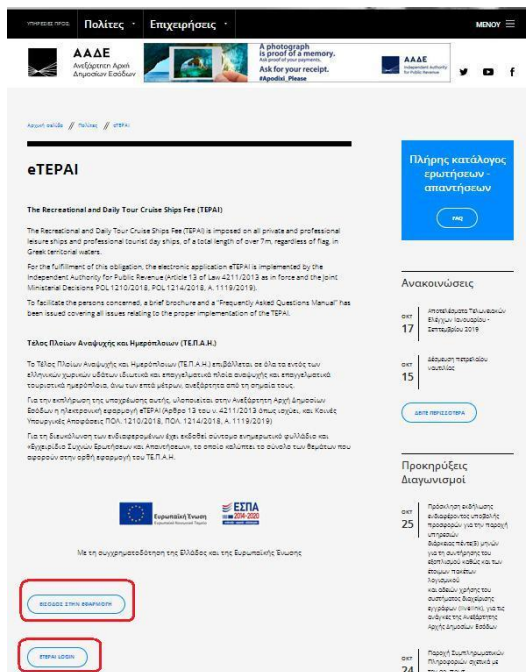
ΥΠΗΡΕΣΙΕΣ ΠΡΟΣ Πολίτες Επιχειρήσεις ΜΕΝΟΥ

ΑΑΔΕ Ανεξάρτητη Αρχή Δημοσίων Εσόδων

A photograph is proof of a memory. Ask for your receipt. #Apodixi_Please

ΑΑΔΕ Independent Authority for Public Revenue

Αρχική σελίδα // Πολίτες // eΤΕΡΑΙ

eTEPAI

The Recreational and Daily Tour Cruise Ships Fee (TEPAI)

The Recreational and Daily Tour Cruise Ships Fee (TEPAI) is imposed on all private and professional leisure ships and professional tourist day ships, of a total length of over 7m, regardless of flag, in Greek territorial waters.

For the fulfillment of this obligation, the electronic application eTEPAI is implemented by the Independent Authority for Public Revenue (Article 13 of Law 4211/2013 as in force and the joint Ministerial Decisions POL 1210/2018, POL 1214/2018, A. 1119/2019).

To facilitate the persons concerned, a brief brochure and a "Frequently Asked Questions Manual" has been issued covering all issues relating to the proper implementation of the TEPAI.

Τέλος Πλοίων Αναψυχής και Ημερόπλοιων (ΤΕ.Π.Α.Η.)

Το Τέλος Πλοίων Αναψυχής και Ημερόπλοιων (ΤΕ.Π.Α.Η.) επιβάλλεται σε όλα τα εντός των ελληνικών χωρικών υδάτων ιδιωτικά και επαγγελματικά πλοία αναψυχής και επαγγελματικά τουριστικά ημερόπλοια, άνω των επτά μέτρων, ανεξάρτητα από τη σημαία τους.

Για την εκπλήρωση της υποχρέωσης αυτής, υλοποιείται στην Ανεξάρτητη Αρχή Δημοσίων Εσόδων η ηλεκτρονική εφαρμογή eΤΕΡΑΙ (Άρθρο 13 του ν. 4211/2013 όπως ισχύει, και Κοινές Υπουργικές Αποφάσεις ΠΟΛ. 1210/2018, ΠΟΛ. 1214/2018, Α. 1119/2019)

Για τη διευκόλυνση των ενδιαφερομένων έχει εκδοθεί σύντομο ενημερωτικό φυλλάδιο και «Εγχειρίδιο Συχνών Ερωτήσεων και Απαντήσεων», το οποίο καλύπτει το σύνολο των θεμάτων που αφορούν στην ορθή εφαρμογή του ΤΕ.Π.Α.Η.

Ευρωπαϊκή Ένωση ΕΣΠΑ 2014-2020

Με τη συγχρηματοδότηση της Ελλάδας και της Ευρωπαϊκής Ένωσης

ΕΙΣΟΔΟΣ ΣΤΗΝ ΕΦΑΡΜΟΓΗ

ETEPAI LOGIN

Πλήρης κατάλογος ερωτήσεων - απαντήσεων

FAQ

Ανακοινώσεις

ΟΚΤ 17 Αποτελέσματα Τελωνειακών Ελέγχων Ιουνίου - Σεπτεμβρίου 2019

ΟΚΤ 15 Δέσμευση πετρελαίου ναυτιλίας

ΔΕΙΤΕ ΠΕΡΙΣΣΟΤΕΡΑ

Προκηρύξεις Διαγωνισμοί

ΟΚΤ 25 Πρόσκληση εκδήλωσης ενδιαφέροντος υποβολής προσφορών για την παροχή υπηρεσιών διάρκειας πέντε(5) μηνών για τη συντήρηση του εξοπλισμού καθώς και των έτοιμων πακέτων λογισμικού και αδειών χρήσης του συστήματος διαχείρισης εγγράφων (Inwins), για τις ανάγκες της Ανεξάρτητης Αρχής Δημοσίων Εσόδων

ΟΚΤ 24 Παροχή Συμπληρωματικών Πληροφοριών σχετικά με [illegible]